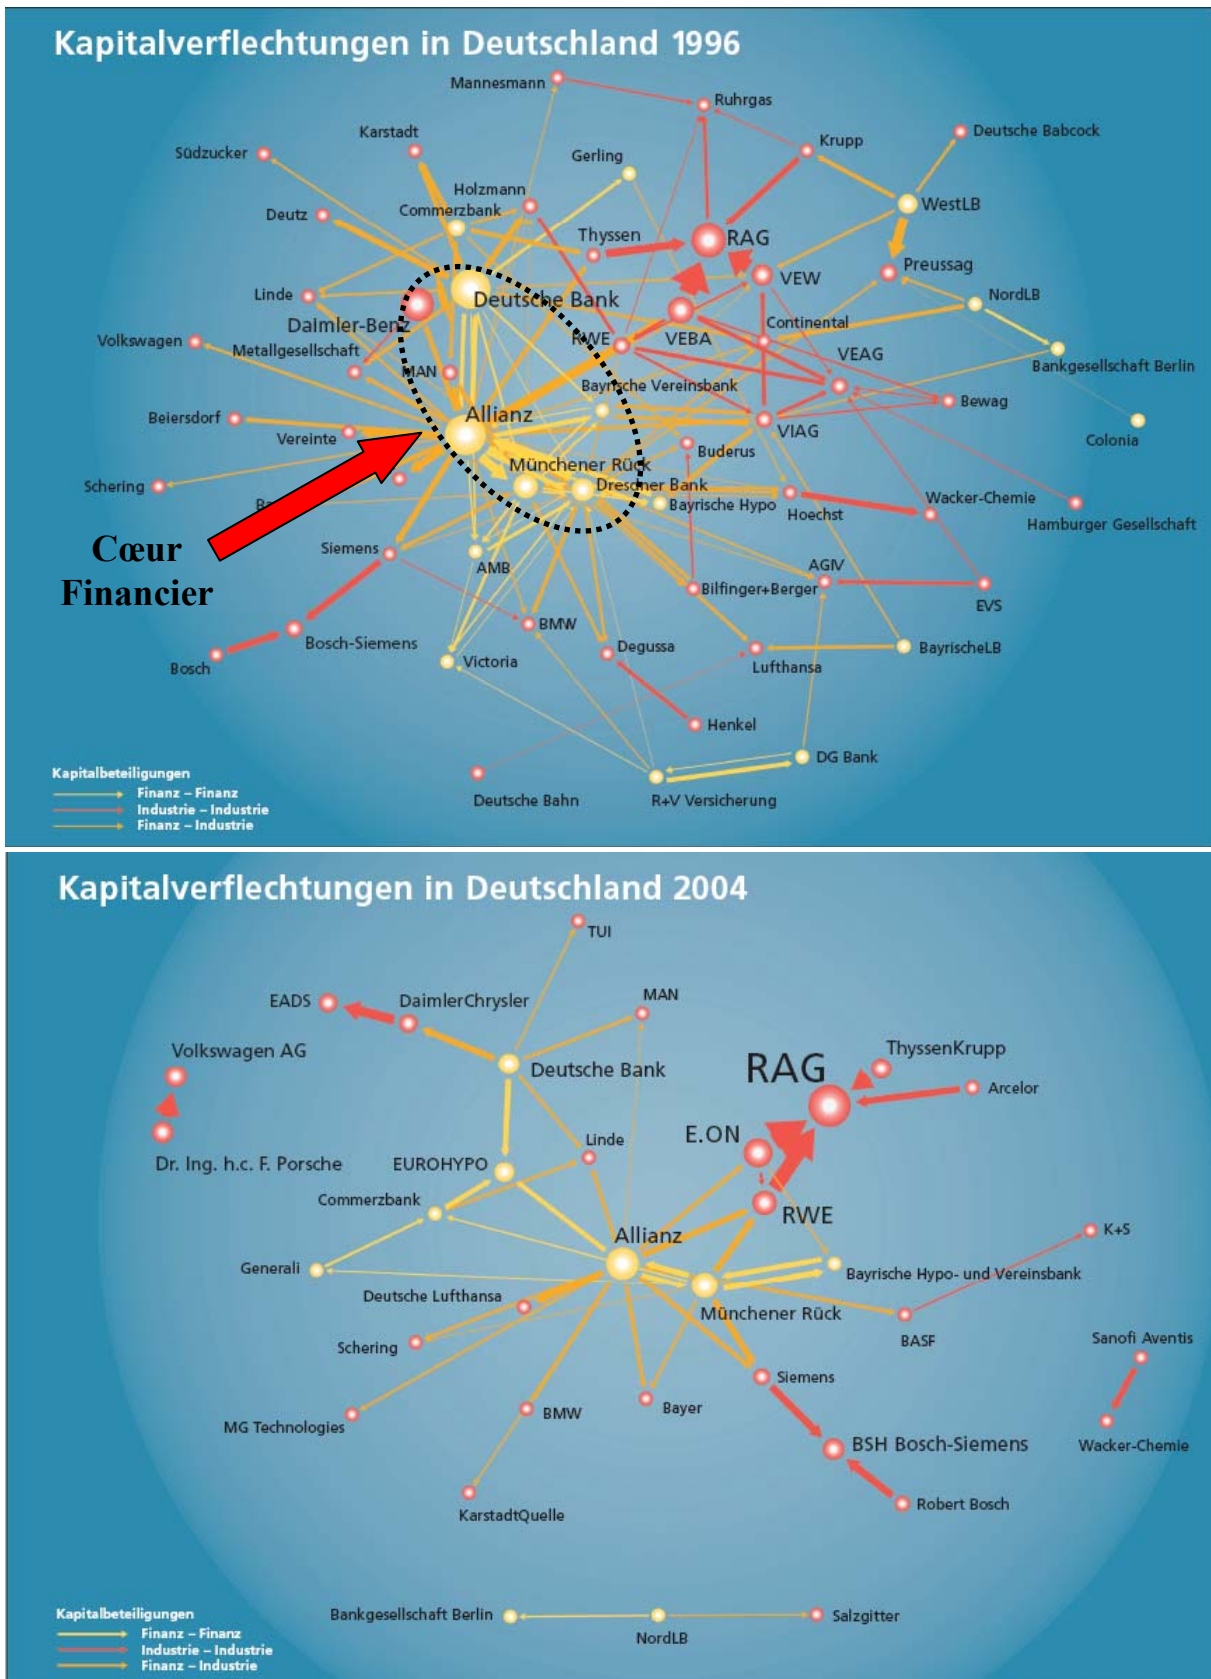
Kapitalverflechtungen in Deutschland 1996

Mannesmann
Ruhrgas
Karstadt
Südzucker
Gerling
Krupp
Deutsche Babcock
Holzmann
Commerzbank
Deutz
WestLB
Thyssen
RAG
VEW
Preussag
Linde
Deutsche Bank
NordLB
Daimler-Benz
Continental
Volkswagen
Metallgesellschaft
RWE
VEBA
Bankgesellschaft Berlin
MAN
VEAG
Bayrische Vereinsbank
Bewag
Beiersdorf
Allianz
Vereinte
VIAG
Colonia
Buderus
Münchener Rück
Schering
Dresdner Bank
Wacker-Chemie
Bayrische Hypo
Hoechst
Hamburger Gesellschaft
Ba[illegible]
Cœur Financier
Siemens
AMB
AGIV
Bilfinger+Berger
EVS
BMW
Bosch-Siemens
Degussa
BayrischeLB
Bosch
Victoria
Lufthansa
Henkel
DG Bank
Deutsche Bahn
R+V Versicherung

Kapitalbeteiligungen
Finanz – Finanz
Industrie – Industrie
Finanz – Industrie

Kapitalverflechtungen in Deutschland 2004

TUI
EADS
DaimlerChrysler
MAN
Volkswagen AG
Deutsche Bank
ThyssenKrupp
RAG
Arcelor
Linde
E.ON
Dr. Ing. h.c. F. Porsche
EUROHYPO
Commerzbank
RWE
K+S
Allianz
Generali
Bayrische Hypo- und Vereinsbank
Deutsche Lufthansa
Münchener Rück
BASF
Sanofi Aventis
Schering
Siemens
MG Technologies
BMW
Bayer
BSH Bosch-Siemens
Wacker-Chemie
Robert Bosch
KarstadtQuelle
Bankgesellschaft Berlin
Salzgitter
NordLB

Kapitalbeteiligungen
Finanz – Finanz
Industrie – Industrie
Finanz – Industrie